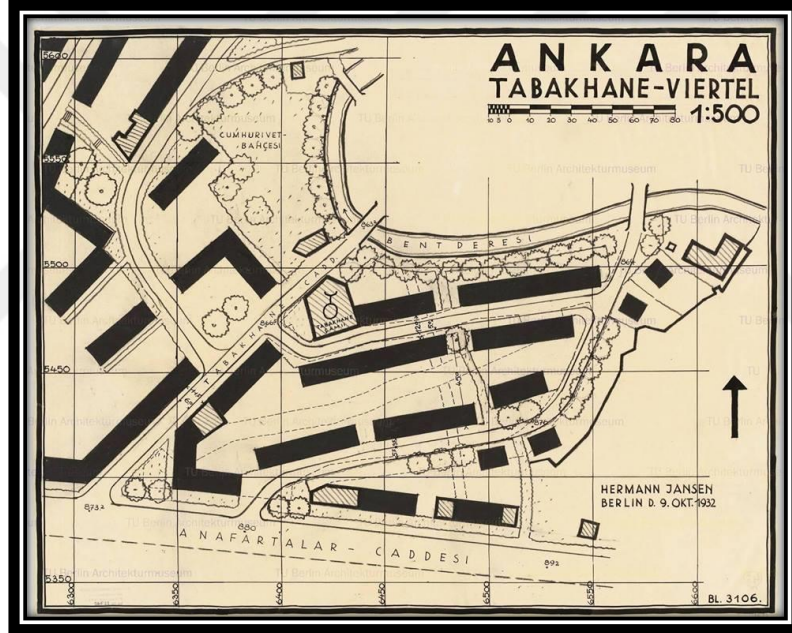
ANKARA
TABAKHANE-VIERTEL
1:500
10 5 0 10 20 30 40 50 60 70 80

5600
5550
5500
5450
5350

CUMHURIYET-BAHÇESI
BENT DERESI
TABAKHANE CAD.
TABAKHANE CAMII
ANAFARTALAR-CADDESI

HERMANN JANSEN
BERLIN D. 9. OKT. 1932

6300 6350 6400 6450 6500 6550 6600

BL. 3106.

TU Berlin Architekturmuseum